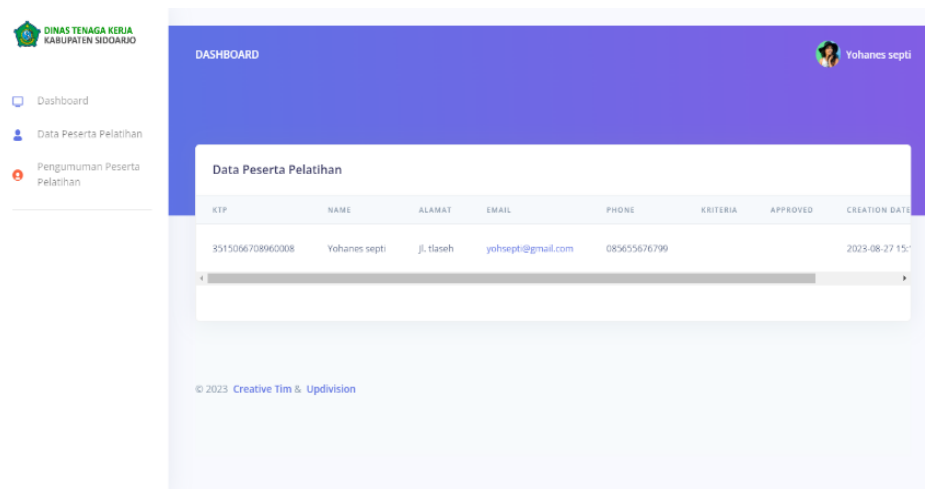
DINAS TENAGA KERJA
KABUPATEN SIDOARJO

Dashboard

Data Peserta Pelatihan

Pengumuman Peserta Pelatihan

DASHBOARD

Yohanes septi

Data Peserta Pelatihan

| KTP | NAME | ALAMAT | EMAIL | PHONE | KRITERIA | APPROVED | CREATION DATE |
|---|---|---|---|---|---|---|---|
| 3515066708960008 | Yohanes septi | Jl. tlaseh | yohsepti@gmail.com | 085655676799 | | | 2023-08-27 15:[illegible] |

© 2023 Creative Tim & Updivision